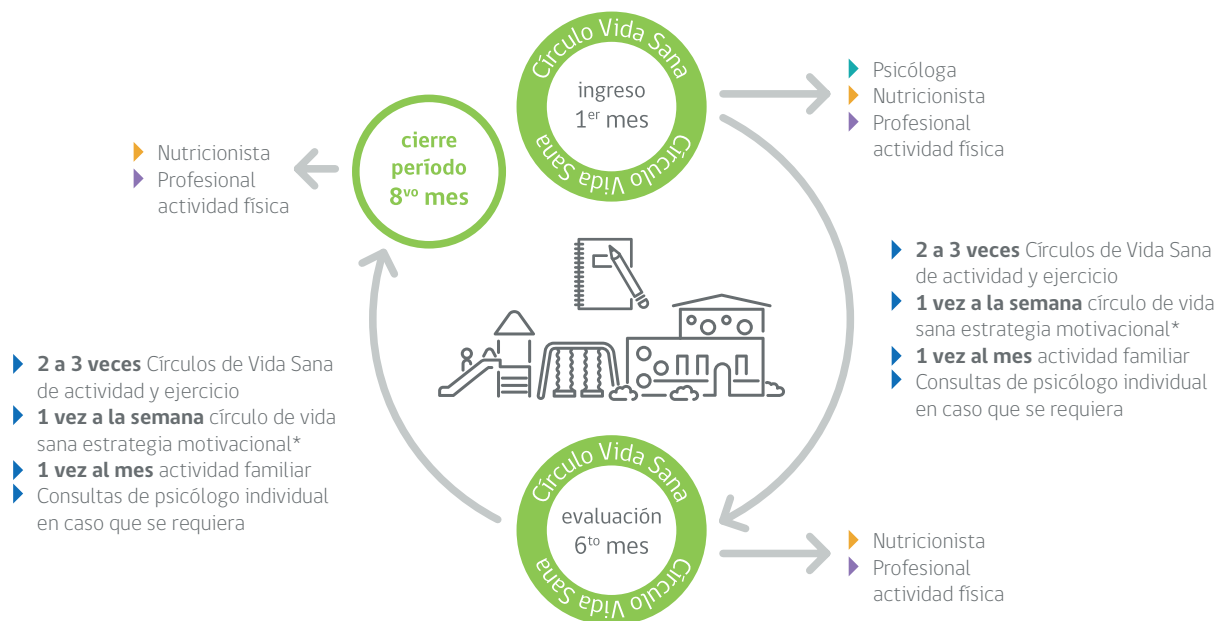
Círculo Vida Sana
ingreso
$1^{er}$ mes
Círculo Vida Sana

Psicóloga
Nutricionista
Profesional actividad física

cierre período
$8^{vo}$ mes

Nutricionista
Profesional actividad física

2 a 3 veces Círculos de Vida Sana de actividad y ejercicio
1 vez a la semana círculo de vida sana estrategia motivacional*
1 vez al mes actividad familiar
Consultas de psicólogo individual en caso que se requiera

2 a 3 veces Círculos de Vida Sana de actividad y ejercicio
1 vez a la semana círculo de vida sana estrategia motivacional*
1 vez al mes actividad familiar
Consultas de psicólogo individual en caso que se requiera

Círculo Vida Sana
evaluación
$6^{to}$ mes
Círculo Vida Sana

Nutricionista
Profesional actividad física